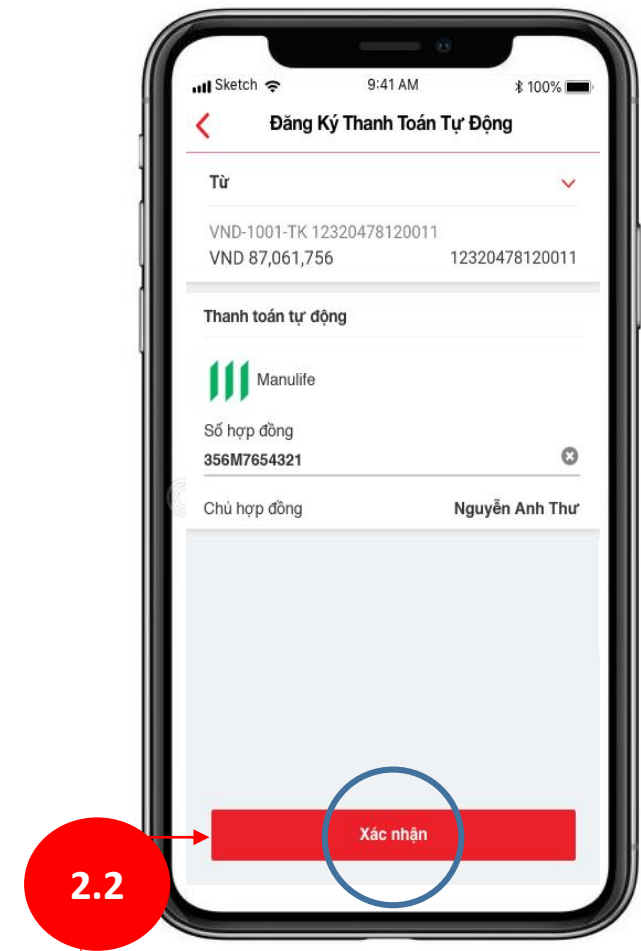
Sketch 9:41 AM 100%

Đăng Ký Thanh Toán Tự Động

Từ

VND-1001-TK 12320478120011
VND 87,061,756 12320478120011

Thanh toán tự động

Manulife

Số hợp đồng
356M7654321

Chủ hợp đồng Nguyễn Anh Thư

Xác nhận

2.2